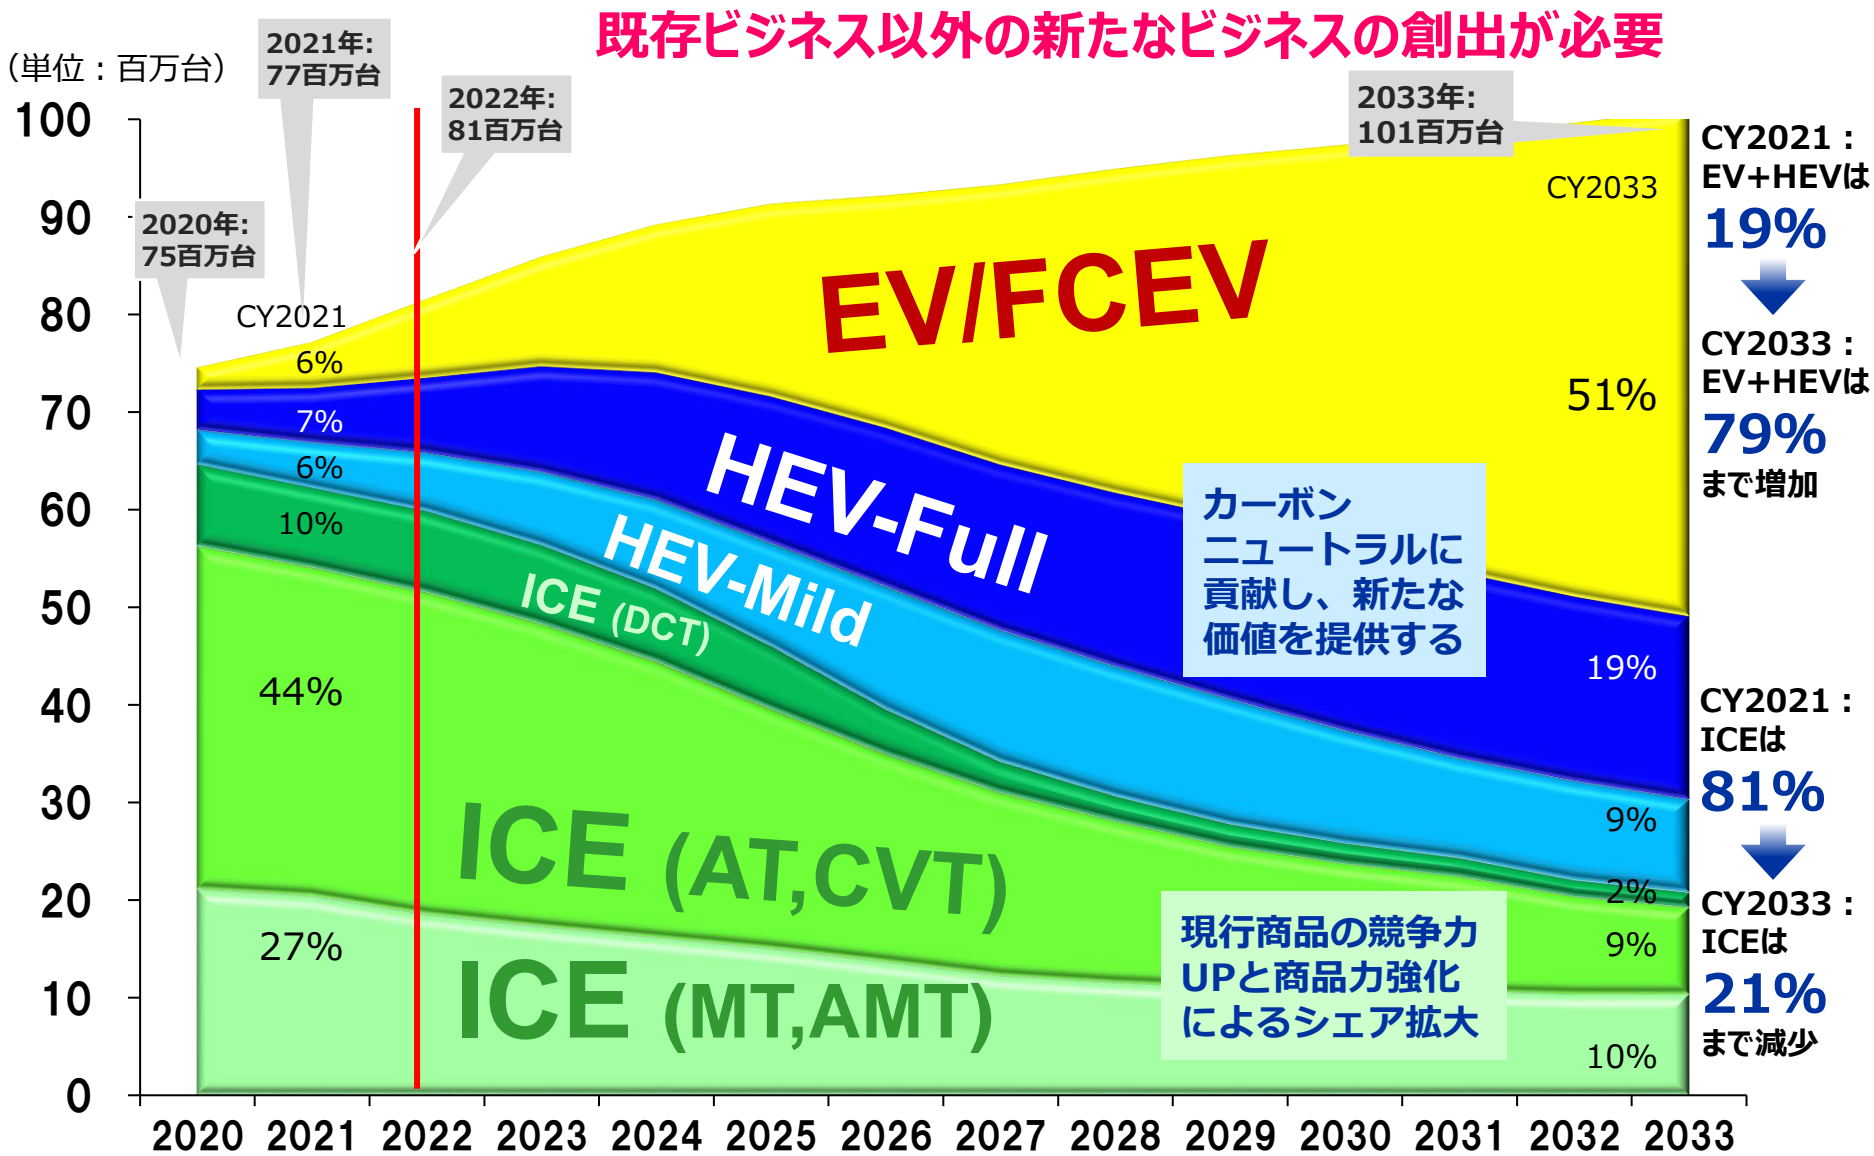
既存ビジネス以外の新たなビジネスの創出が必要

（単位：百万台）

2021年:
77百万台

2022年:
81百万台

2033年:
101百万台

2020年:
75百万台

CY2021

CY2033

EV/FCEV

HEV-Full

HEV-Mild

ICE (DCT)

ICE (AT,CVT)

ICE (MT,AMT)

6%
7%
6%
10%
44%
27%

51%
19%
9%
2%
9%
10%

カーボン
ニュートラルに
貢献し、新たな
価値を提供する

現行商品の競争力
UPと商品力強化
によるシェア拡大

CY2021：
EV+HEVは
19%

CY2033：
EV+HEVは
79%
まで増加

CY2021：
ICEは
81%

CY2033：
ICEは
21%
まで減少

100
90
80
70
60
50
40
30
20
10
0

2020 2021 2022 2023 2024 2025 2026 2027 2028 2029 2030 2031 2032 2033